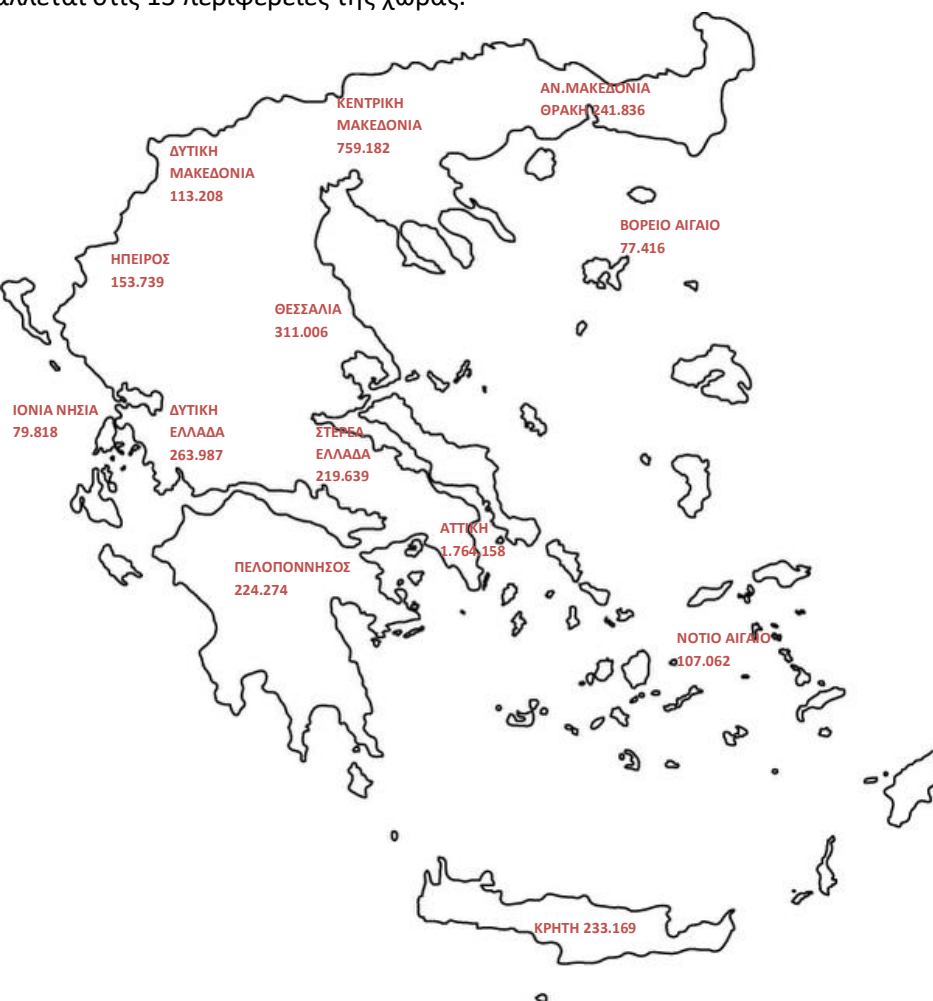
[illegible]άλλεται στις 13 περιφέρειες της χώρας.

ΑΝ.ΜΑΚΕΔΟΝΙΑ ΘΡΑΚΗ 241.836

ΚΕΝΤΡΙΚΗ ΜΑΚΕΔΟΝΙΑ 759.182

ΔΥΤΙΚΗ ΜΑΚΕΔΟΝΙΑ 113.208

ΒΟΡΕΙΟ ΑΙΓΑΙΟ 77.416

ΗΠΕΙΡΟΣ 153.739

ΘΕΣΣΑΛΙΑ 311.006

ΙΟΝΙΑ ΝΗΣΙΑ 79.818

ΔΥΤΙΚΗ ΕΛΛΑΔΑ 263.987

ΣΤΕΡΕΑ ΕΛΛΑΔΑ 219.639

ΑΤΤΙΚΗ 1.764.158

ΠΕΛΟΠΟΝΝΗΣΟΣ 224.274

ΝΟΤΙΟ ΑΙΓΑΙΟ 107.062

ΚΡΗΤΗ 233.169